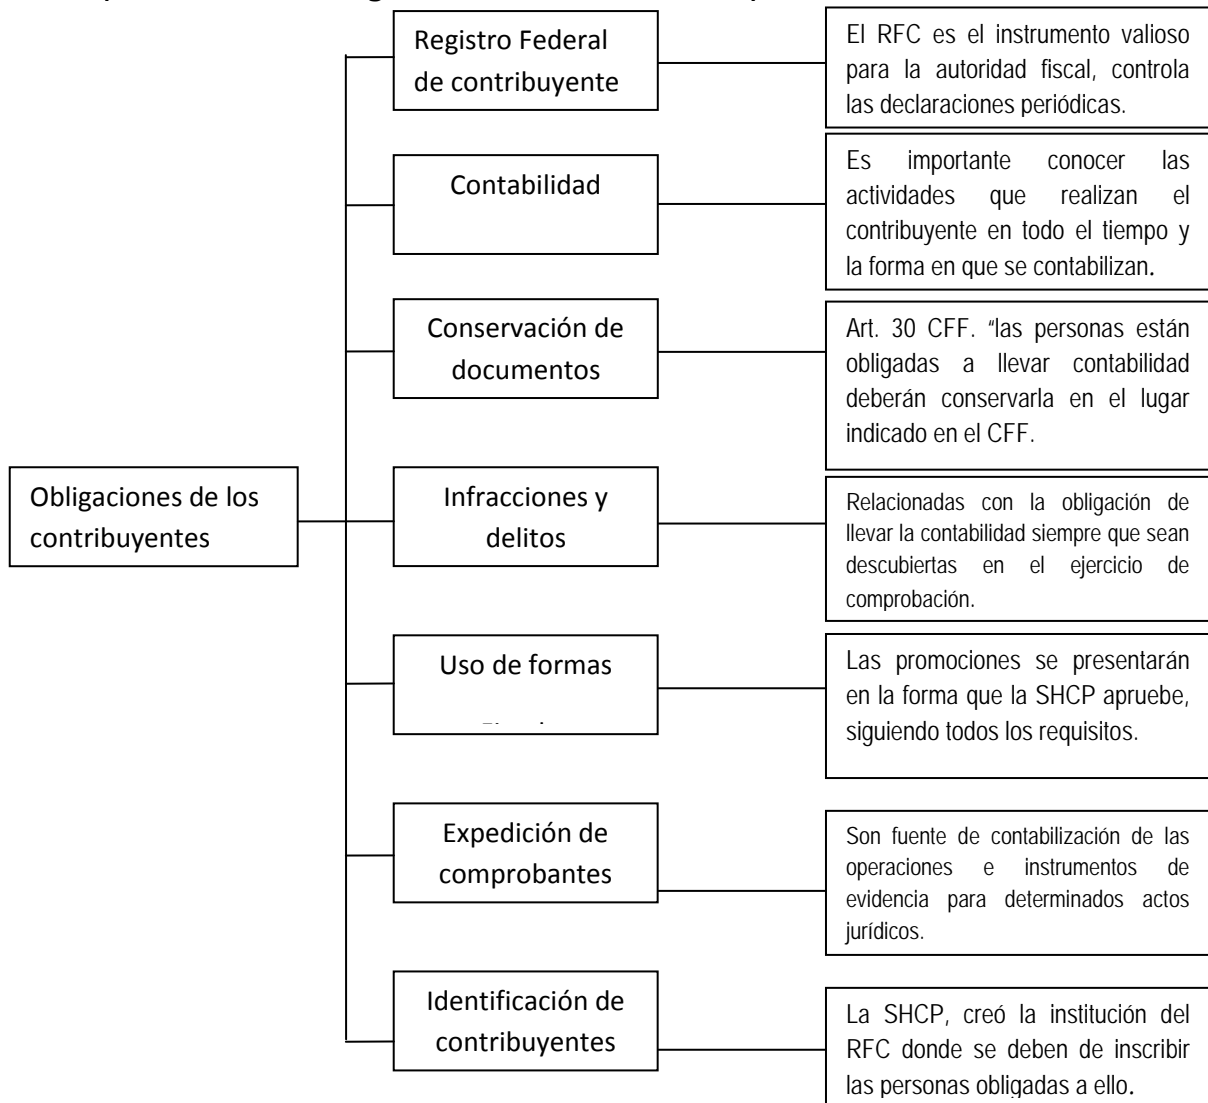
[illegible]

Obligaciones de los contribuyentes

Registro Federal de contribuyente

El RFC es el instrumento valioso para la autoridad fiscal, controla las declaraciones periódicas.

Contabilidad

Es importante conocer las actividades que realizan el contribuyente en todo el tiempo y la forma en que se contabilizan.

Conservación de documentos

Art. 30 CFF. "las personas están obligadas a llevar contabilidad deberán conservarla en el lugar indicado en el CFF.

Infracciones y delitos

Relacionadas con la obligación de llevar la contabilidad siempre que sean descubiertas en el ejercicio de comprobación.

Uso de formas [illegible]

Las promociones se presentarán en la forma que la SHCP apruebe, siguiendo todos los requisitos.

Expedición de comprobantes

Son fuente de contabilización de las operaciones e instrumentos de evidencia para determinados actos jurídicos.

Identificación de contribuyentes

La SHCP, creó la institución del RFC donde se deben de inscribir las personas obligadas a ello.